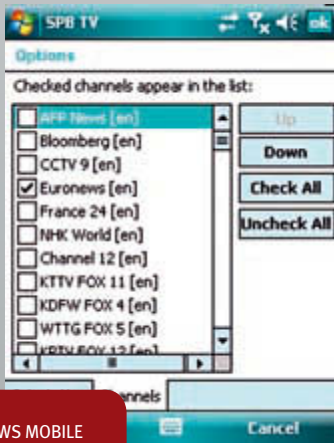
SPB TV
ok
Options
Checked channels appear in the list:
AFP News [en]
Bloomberg [en]
CCTV 9 [en]
Euronews [en]
France 24 [en]
NHK World [en]
Channel 12 [en]
KTTV FOX 11 [en]
KDFW FOX 4 [en]
WTTG FOX 5 [en]
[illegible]
Up
Down
Check All
Uncheck All
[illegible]nnels
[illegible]WS MOBILE
Cancel